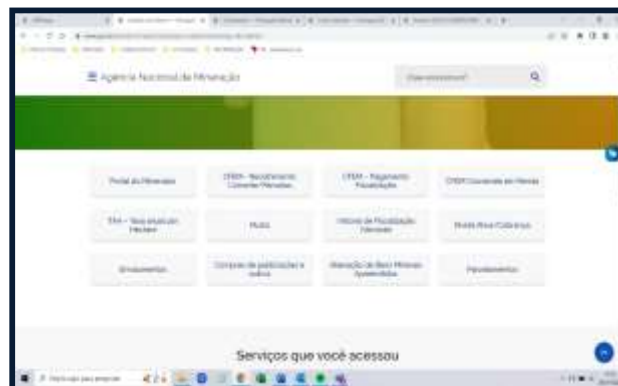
Agência Nacional de Mineração

O que você procura?

Portal do Minerador

CFEM - Recolhimento Corrente Mensal

CFEM - Pagamento Fiscalização

CFEM Corrente em Atraso

TAH - Taxa Anual por Hectare

Multa

Vistoria de Fiscalização Mensal

Multa Nova Cobrança

Emolumentos

Compras de publicações e outros

Alienação de Bens Minerais Apreendidos

Parcelamentos

Serviços que você acessou